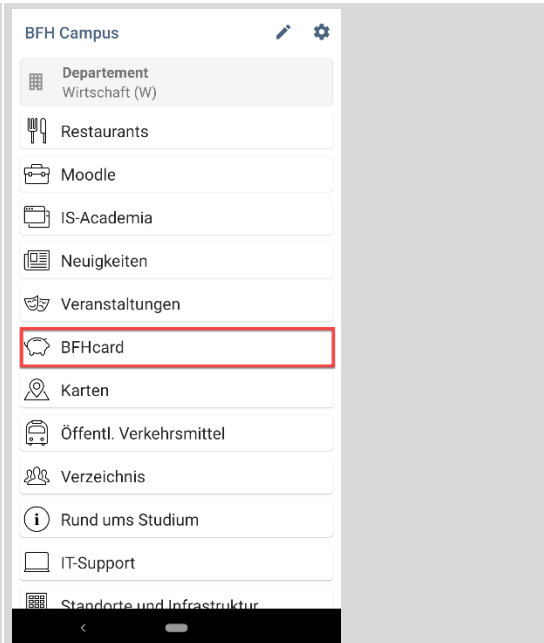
BFH Campus

Departement
Wirtschaft (W)

Restaurants

Moodle

IS-Academia

Neuigkeiten

Veranstaltungen

BFHcard

Karten

Öffentl. Verkehrsmittel

Verzeichnis

Rund ums Studium

IT-Support

Standorte und Infrastruktur